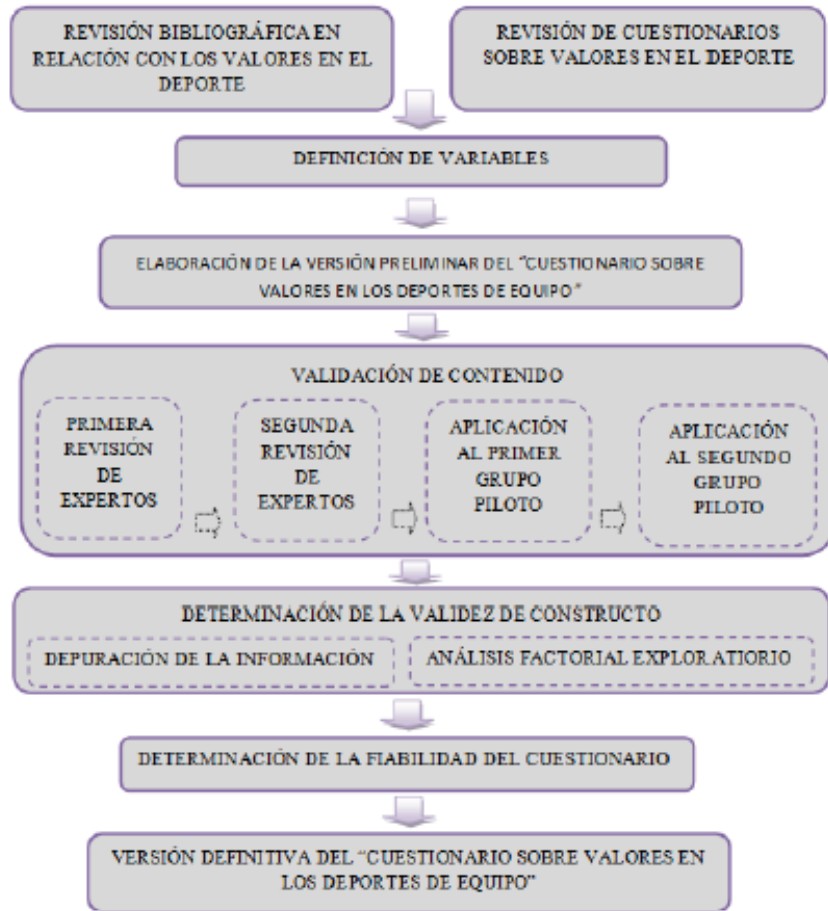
REVISIÓN BIBLIOGRÁFICA EN RELACIÓN CON LOS VALORES EN EL DEPORTE

REVISIÓN DE CUESTIONARIOS SOBRE VALORES EN EL DEPORTE

DEFINICIÓN DE VARIABLES

ELABORACIÓN DE LA VERSIÓN PRELIMINAR DEL "CUESTIONARIO SOBRE VALORES EN LOS DEPORTES DE EQUIPO"

VALIDACIÓN DE CONTENIDO

PRIMERA REVISIÓN DE EXPERTOS

SEGUNDA REVISIÓN DE EXPERTOS

APLICACIÓN AL PRIMER GRUPO PILOTO

APLICACIÓN AL SEGUNDO GRUPO PILOTO

DETERMINACIÓN DE LA VALIDEZ DE CONSTRUCTO

DEPURACIÓN DE LA INFORMACIÓN

ANÁLISIS FACTORIAL EXPLORATIORIO

DETERMINACIÓN DE LA FIABILIDAD DEL CUESTIONARIO

VERSIÓN DEFINITIVA DEL "CUESTIONARIO SOBRE VALORES EN LOS DEPORTES DE EQUIPO"